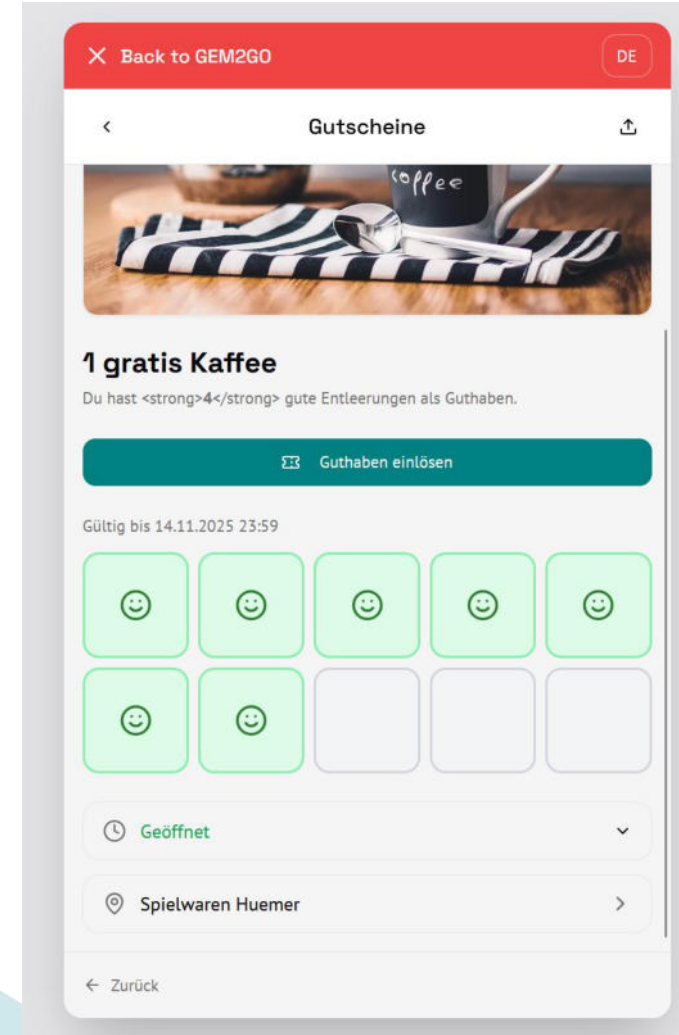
Back to GEM2GO

DE

Gutscheine

coffee

1 gratis Kaffee

Du hast <strong>4</strong> gute Entleerungen als Guthaben.

Guthaben einlösen

Gültig bis 14.11.2025 23:59

Geöffnet

Spielwaren Huemer

← Zurück